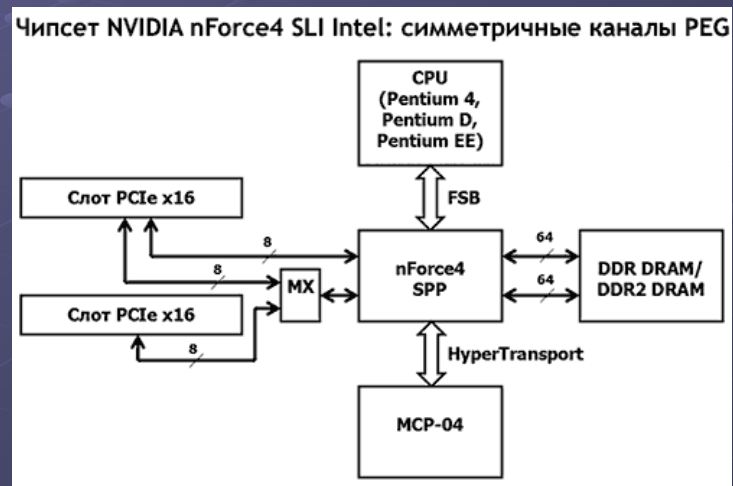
Чипсет NVIDIA nForce4 SLI Intel: симметричные каналы PEG

CPU (Pentium 4, Pentium D, Pentium EE)

FSB

Слот PCIe x16

8

8

MX

nForce4 SPP

64

64

DDR DRAM/ DDR2 DRAM

Слот PCIe x16

8

HyperTransport

MCP-04